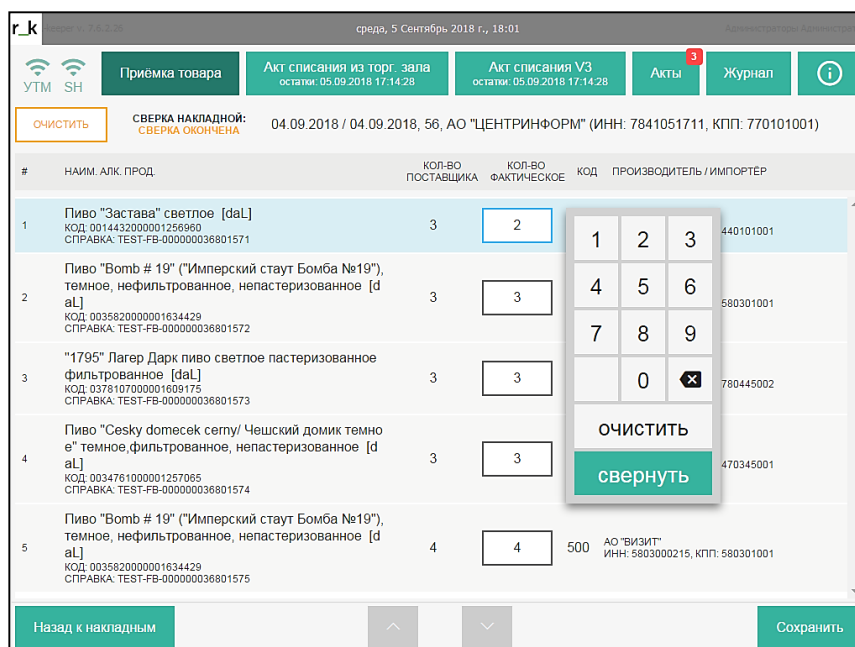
r_k Keeper v. 7.6.3.26

среда, 5 Сентябрь 2018 г., 18:01

Администратор Администратор

УТМ SH

Приёмка товара

Акт списания из торг. зала
остатки: 05.09.2018 17:14:28

Акт списания V3
остатки: 05.09.2018 17:14:28

Акты 3

Журнал

ОЧИСТИТЬ

СВЕРКА НАКЛАДНОЙ:
СВЕРКА ОКОНЧЕНА

04.09.2018 / 04.09.2018, 56, АО "ЦЕНТРИНФОРМ" (ИНН: 7841051711, КПП: 770101001)

| # | НАИМ. АЛК. ПРОД. | КОЛ-ВО ПОСТАВЩИКА | КОЛ-ВО ФАКТИЧЕСКОЕ | КОД | ПРОИЗВОДИТЕЛЬ / ИМПОРТЁР |
|---|---|---|---|---|---|
| 1 | Пиво "Застава" светлое [daL] КОД: 0014432000001256960 СПРАВКА: TEST-FB-000000036801571 | 3 | 2 | | 440101001 |
| 2 | Пиво "Bomb # 19" ("Имперский стаут Бомба №19"), темное, нефильтрованное, непастеризованное [daL] КОД: 0035820000001634429 СПРАВКА: TEST-FB-000000036801572 | 3 | 3 | | 580301001 |
| 3 | "1795" Лагер Дарк пиво светлое пастеризованное фильтрованное [daL] КОД: 0378107000001609175 СПРАВКА: TEST-FB-000000036801573 | 3 | 3 | | 780445002 |
| 4 | Пиво "Cesky domecek cerny/ Чешский домик темное" темное,фильтрованное, непастеризованное [daL] КОД: 0034761000001257065 СПРАВКА: TEST-FB-000000036801574 | 3 | 3 | | 470345001 |
| 5 | Пиво "Bomb # 19" ("Имперский стаут Бомба №19"), темное, нефильтрованное, непастеризованное [daL] КОД: 0035820000001634429 СПРАВКА: TEST-FB-000000036801575 | 4 | 4 | 500 | АО "ВИЗИТ" ИНН: 5803000215, КПП: 580301001 |

1 2 3
4 5 6
7 8 9
0
ОЧИСТИТЬ
свернуть

Назад к накладным

Сохранить